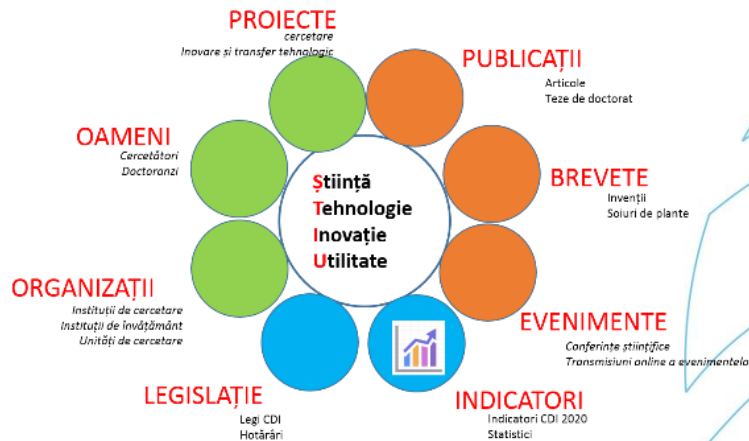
PROIECTE
cercetare
Inovare și transfer tehnologic

PUBLICAȚII
Articole
Teze de doctorat

OAMENI
Cercetători
Doctoranzi

Știință
Tehnologie
Inovație
Utilitate

BREVETE
Invenții
Soiuri de plante

ORGANIZAȚII
Instituții de cercetare
Instituții de învățământ
Unități de cercetare

EVENIMENTE
Conferințe științifice
Transmisiuni online a evenimentelo

LEGISLAȚIE
Legi CDI
Hotărâri

INDICATORI
Indicatori CDI 2020
Statistici